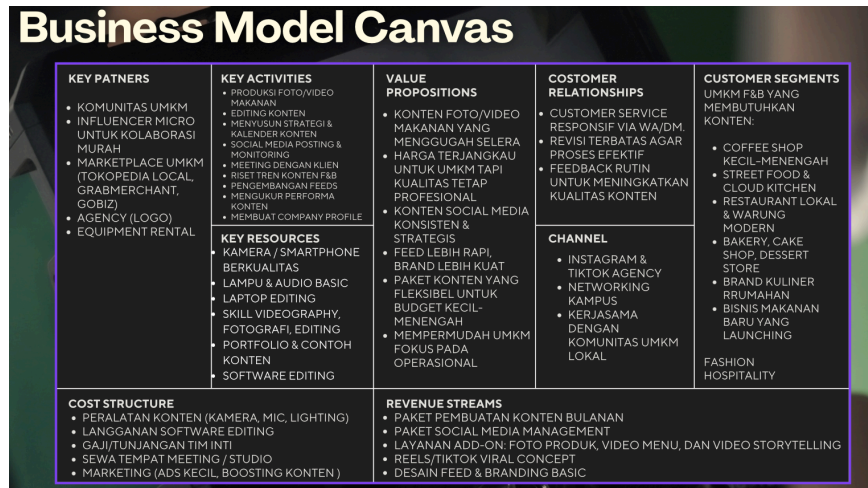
Business Model Canvas

KEY PATNERS

- KOMUNITAS UMKM
- INFLUENCER MICRO UNTUK KOLABORASI MURAH
- MARKETPLACE UMKM (TOKOPEDIA LOCAL, GRABMERCHANT, GOBIZ)
- AGENCY (LOGO)
- EQUIPMENT RENTAL

KEY ACTIVITIES

- PRODUKSI FOTO/VIDEO MAKANAN
- EDITING KONTEN
- MENYUSUN STRATEGI & KALENDER KONTEN
- SOCIAL MEDIA POSTING & MONITORING
- MEETING DENGAN KLIEN
- RISET TREN KONTEN F&B
- PENGEMBANGAN FEEDS
- MENGUKUR PERFORMA KONTEN
- MEMBUAT COMPANY PROFILE

KEY RESOURCES

- KAMERA / SMARTPHONE BERKUALITAS
- LAMPU & AUDIO BASIC
- LAPTOP EDITING
- SKILL VIDEOGRAPHY, FOTOGRAFI, EDITING
- PORTFOLIO & CONTOH KONTEN
- SOFTWARE EDITING

VALUE PROPOSITIONS

- KONTEN FOTO/VIDEO MAKANAN YANG MENGGUGAH SELERA
- HARGA TERJANGKAU UNTUK UMKM TAPI KUALITAS TETAP PROFESIONAL
- KONTEN SOCIAL MEDIA KONSISTEN & STRATEGIS
- FEED LEBIH RAPI, BRAND LEBIH KUAT
- PAKET KONTEN YANG FLEKSIBEL UNTUK BUDGET KECIL-MENENGAH
- MEMPERMUDAH UMKM FOKUS PADA OPERASIONAL

COSTOMER RELATIONSHIPS

- CUSTOMER SERVICE RESPONSIF VIA WA/DM.
- REVISI TERBATAS AGAR PROSES EFEKTIF
- FEEDBACK RUTIN UNTUK MENINGKATKAN KUALITAS KONTEN

CHANNEL

- INSTAGRAM & TIKTOK AGENCY
- NETWORKING KAMPUS
- KERJASAMA DENGAN KOMUNITAS UMKM LOKAL

CUSTOMER SEGMENTS

UMKM F&B YANG MEMBUTUHKAN KONTEN:

- COFFEE SHOP KECIL-MENENGAH
- STREET FOOD & CLOUD KITCHEN
- RESTAURANT LOKAL & WARUNG MODERN
- BAKERY, CAKE SHOP, DESSERT STORE
- BRAND KULINER RRUMAHAN
- BISNIS MAKANAN BARU YANG LAUNCHING

FASHION
HOSPITALITY

COST STRUCTURE

- PERALATAN KONTEN (KAMERA, MIC, LIGHTING)
- LANGGANAN SOFTWARE EDITING
- GAJI/TUNJANGAN TIM INTI
- SEWA TEMPAT MEETING / STUDIO
- MARKETING (ADS KECIL, BOOSTING KONTEN )

REVENUE STREAMS

- PAKET PEMBUATAN KONTEN BULANAN
- PAKET SOCIAL MEDIA MANAGEMENT
- LAYANAN ADD-ON: FOTO PRODUK, VIDEO MENU, DAN VIDEO STORYTELLING
- REELS/TIKTOK VIRAL CONCEPT
- DESAIN FEED & BRANDING BASIC